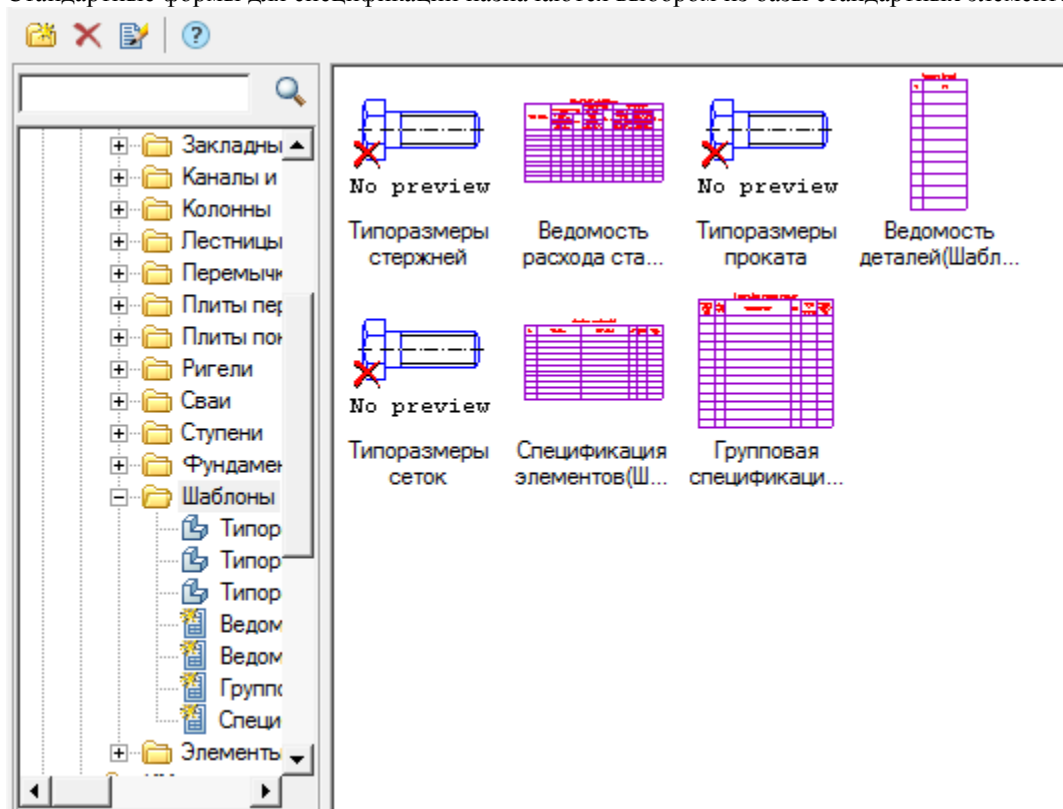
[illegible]

Закладны
Каналы и
Колонны
Лестницы
Перемычк
Плиты пер
Плиты пок
Ригели
Сваи
Ступени
Фундамен
Шаблоны
Типор
Типор
Типор
Ведом
Ведом
Группс
Специ
Элементы

No preview
Типоразмеры стержней

Ведомость расхода ста...

No preview
Типоразмеры проката

Ведомость деталей(Шабл...

No preview
Типоразмеры сеток

Спецификация элементов(Ш...

Групповая спецификаци...